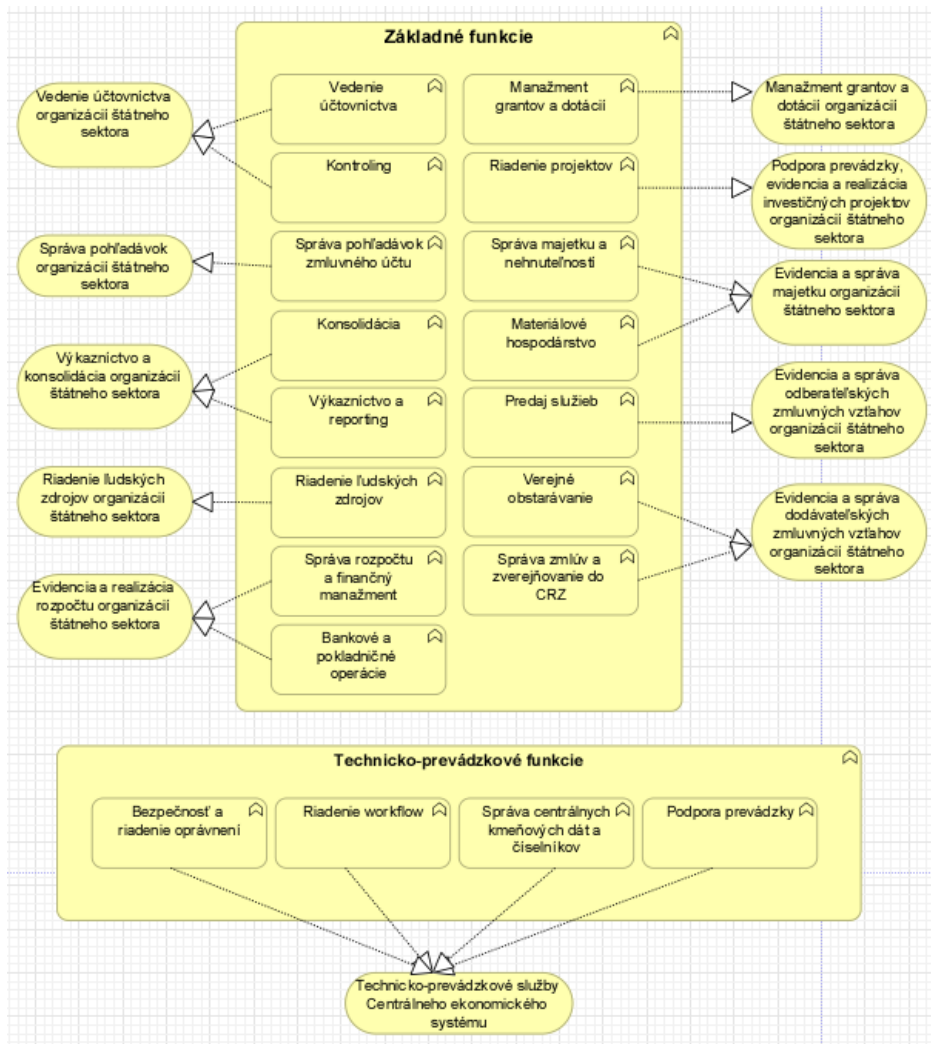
Základné funkcie

Vedenie účtovníctva organizácií štátneho sektora

Vedenie účtovníctva

Kontroling

Manažment grantov a dotácií

Riadenie projektov

Manažment grantov a dotácií organizácií štátneho sektora

Podpora prevádzky, evidencia a realizácia investičných projektov organizácií štátneho sektora

Správa pohľadávok organizácií štátneho sektora

Správa pohľadávok zmluvného účtu

Správa majetku a nehnuteľností

Evidencia a správa majetku organizácií štátneho sektora

Konsolidácia

Materiálové hospodárstvo

Výkazníctvo a konsolidácia organizácií štátneho sektora

Výkazníctvo a reporting

Predaj služieb

Evidencia a správa odberateľských zmluvných vzťahov organizácií štátneho sektora

Riadenie ludských zdrojov organizácií štátneho sektora

Riadenie ľudských zdrojov

Verejné obstarávanie

Evidencia a správa dodávateľských zmluvných vzťahov organizácií štátneho sektora

Evidencia a realizácia rozpočtu organizácií štátneho sektora

Správa rozpočtu a finančný manažment

Správa zmlúv a zverejňovanie do CRZ

Bankové a pokladničné operácie

Technicko-prevádzkové funkcie

Bezpečnosť a riadenie oprávnení

Riadenie workflow

Správa centrálnych kmeňových dát a číselníkov

Podpora prevádzky

Technicko-prevádzkové služby Centrálneho ekonomického systému